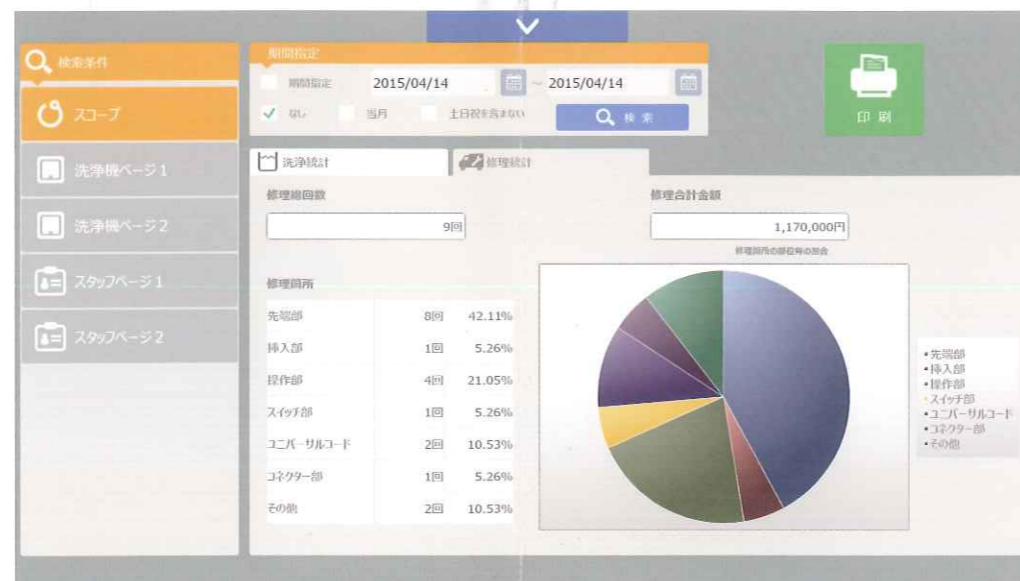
検索条件

スコープ

洗浄機ページ１

洗浄機ページ２

スタッフページ１

スタッフページ２

期間指定

期間指定 2015/04/14 ~ 2015/04/14

なし 当月 土日祝を含まない

検索

印刷

洗浄統計 修理統計

修理総回数

9回

修理合計金額

1,170,000円

修理箇所の部位毎の割合

修理箇所

| | | |
|---|---|---|
| 先端部 | 8回 | 42.11% |
| 挿入部 | 1回 | 5.26% |
| 操作部 | 4回 | 21.05% |
| スイッチ部 | 1回 | 5.26% |
| ユニバーサルコード | 2回 | 10.53% |
| コネクター部 | 1回 | 5.26% |
| その他 | 2回 | 10.53% |

•先端部
•挿入部
•操作部
•スイッチ部
•ユニバーサルコード
•コネクター部
•その他